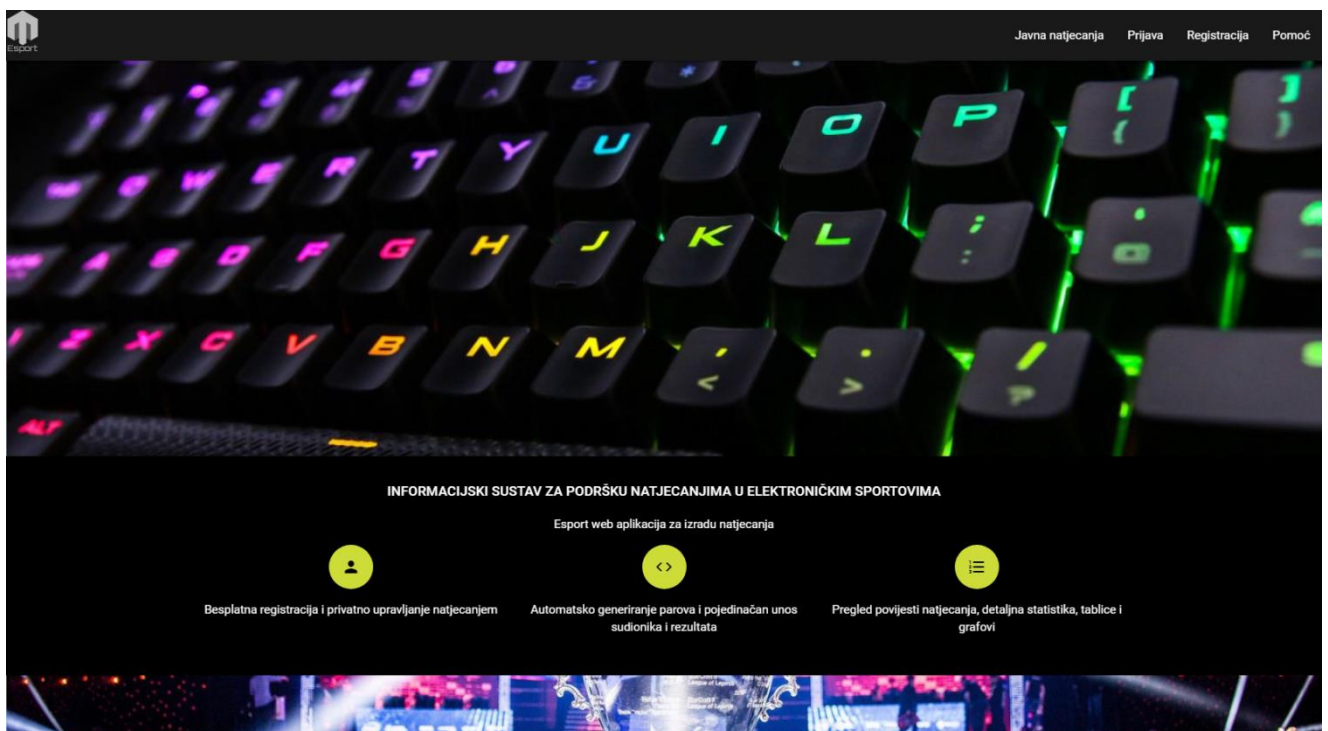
Esport

Javna natjecanja Prijava Registracija Pomoć

INFORMACIJSKI SUSTAV ZA PODRŠKU NATJECANJIMA U ELEKTRONIČKIM SPORTOVIMA

Esport web aplikacija za izradu natjecanja

Besplatna registracija i privatno upravljanje natjecanjem

Automatsko generiranje parova i pojedinačan unos sudionika i rezultata

Pregled povijesti natjecanja, detaljna statistika, tablice i grafovi